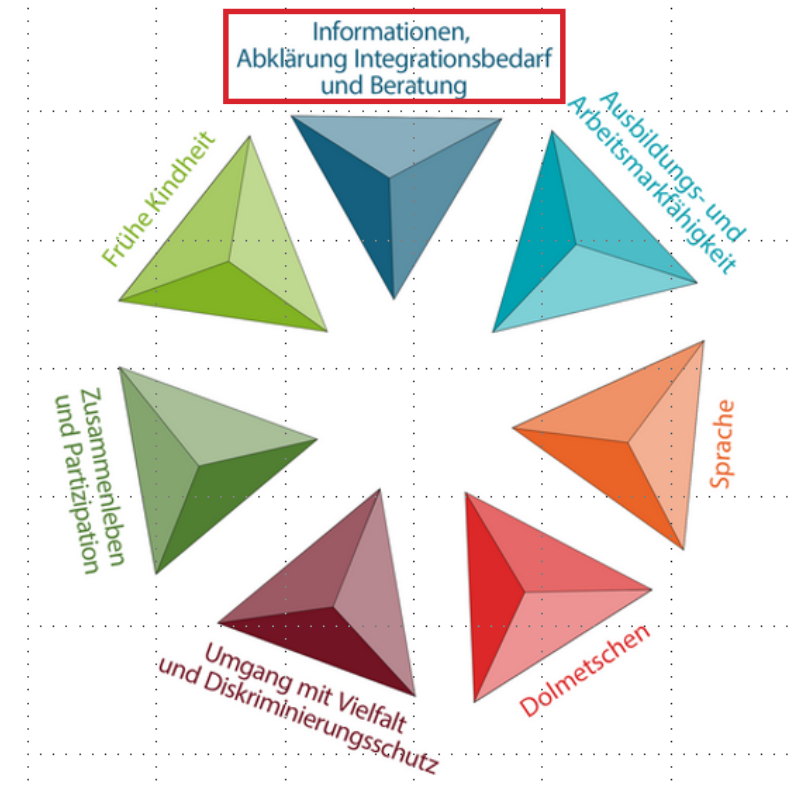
Informationen, Abklärung Integrationsbedarf und Beratung

Ausbildungs- und Arbeitsmarktfähigkeit

Sprache

Dolmetschen

Umgang mit Vielfalt und Diskriminierungsschutz

Zusammenleben und Partizipation

Frühe Kindheit